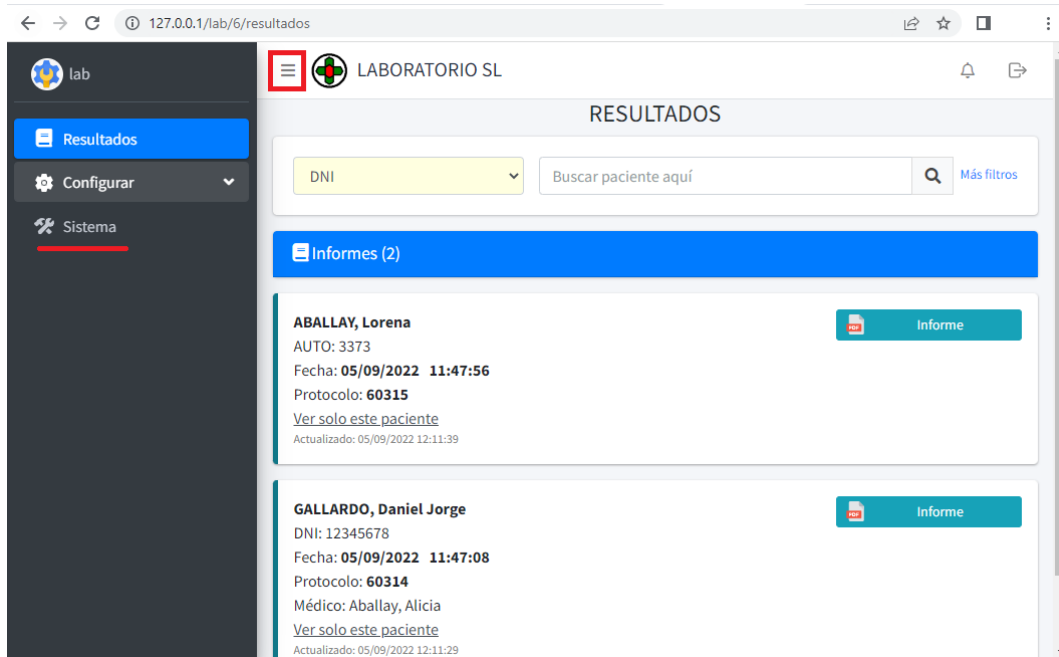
127.0.0.1/lab/6/resultados

lab

Resultados

Configurar

Sistema

LABORATORIO SL

RESULTADOS

DNI

Buscar paciente aquí

Más filtros

Informes (2)

ABALLAY, Lorena
AUTO: 3373
Fecha: **05/09/2022 11:47:56**
Protocolo: **60315**
Ver solo este paciente
Actualizado: 05/09/2022 12:11:39

Informe

GALLARDO, Daniel Jorge
DNI: 12345678
Fecha: **05/09/2022 11:47:08**
Protocolo: **60314**
Médico: Aballay, Alicia
Ver solo este paciente
Actualizado: 05/09/2022 12:11:29

Informe